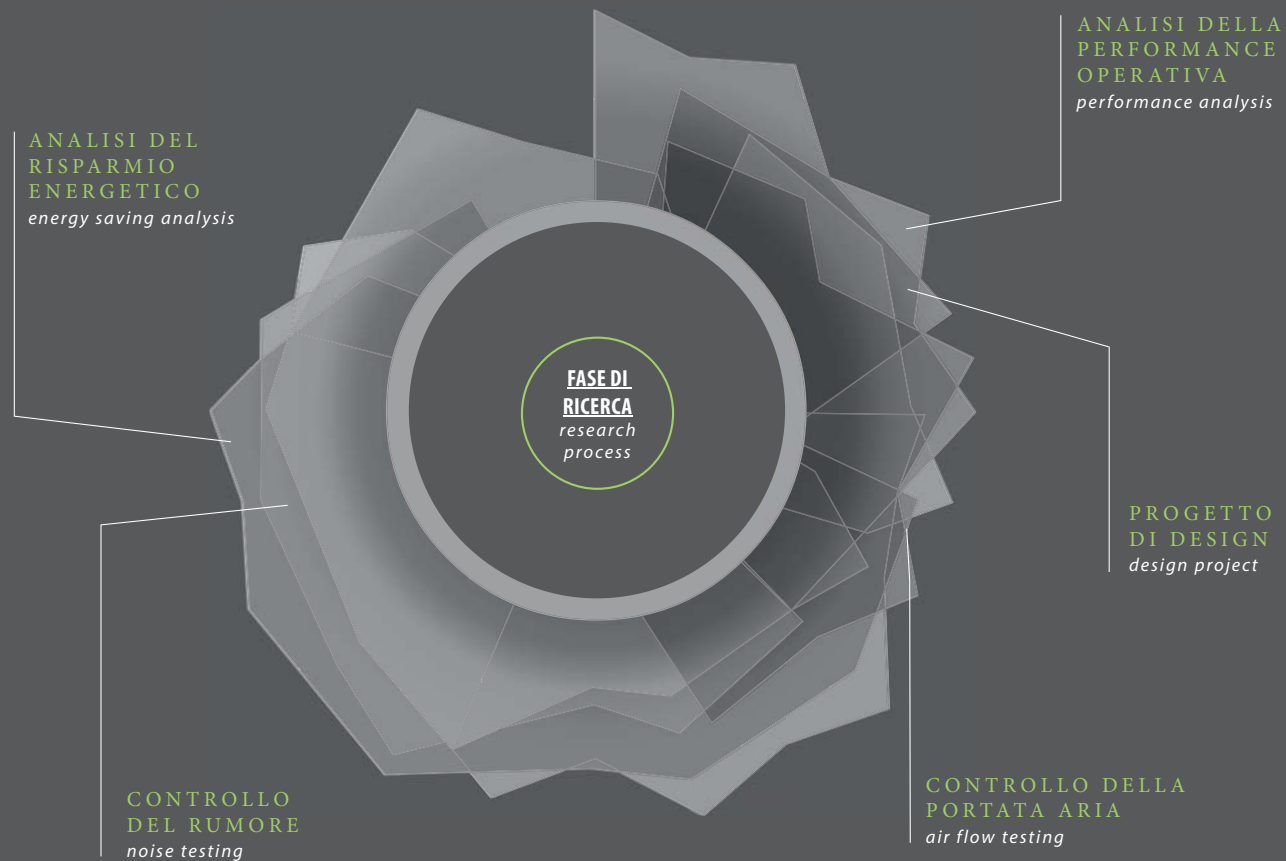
ANALISI DELLA PERFORMANCE OPERATIVA
performance analysis

ANALISI DEL RISPARMIO ENERGETICO
energy saving analysis

FASE DI RICERCA
research process

PROGETTO DI DESIGN
design project

CONTROLLO DELLA PORTATA ARIA
air flow testing

CONTROLLO DEL RUMORE
noise testing